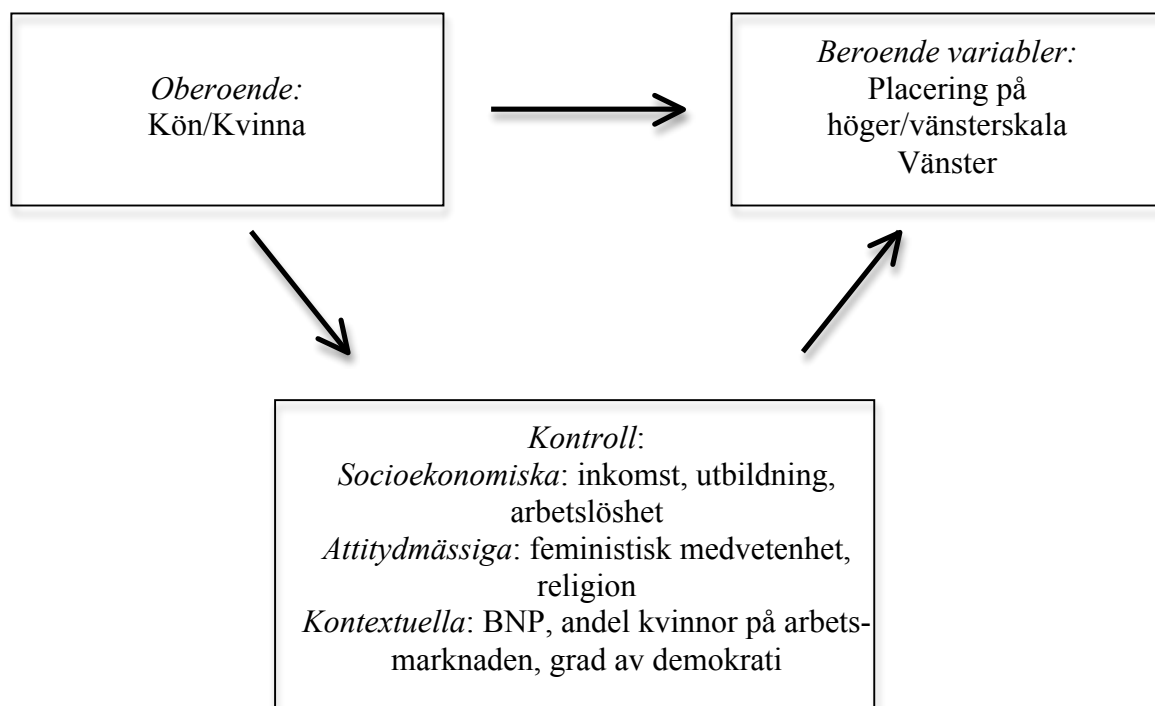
*Oberoende:*
Kön/Kvinna

*Beroende variabler:*
Placering på höger/vänsterskala
Vänster

*Kontroll*:
*Socioekonomiska*: inkomst, utbildning, arbetslöshet
*Attitydmässiga*: feministisk medvetenhet, religion
*Kontextuella*: BNP, andel kvinnor på arbetsmarknaden, grad av demokrati